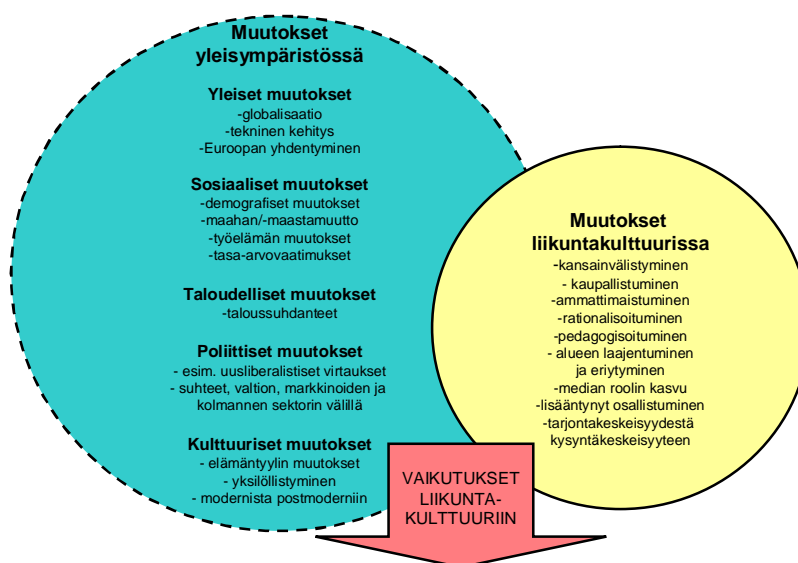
Muutokset yleisympäristössä

Yleiset muutokset
-globalisaatio
-tekninen kehitys
-Euroopan yhdentyminen

Sosiaaliset muutokset
-demografiset muutokset
-maahan/-maastamuutto
-työelämän muutokset
-tasa-arvovaatimukset

Taloudelliset muutokset
-taloussuhdanteet

Poliittiset muutokset
- esim. uusliberalistiset virtaukset
- suhteet, valtion, markkinoiden ja kolmannen sektorin välillä

Kulttuuriset muutokset
- elämäntyylin muutokset
- yksilöllistyminen
- modernista postmoderniin

Muutokset liikuntakulttuurissa
-kansainvälistyminen
- kaupallistuminen
-ammattimaistuminen
-rationalisoituminen
-pedagogisoituminen
- alueen laajentuminen ja eriytyminen
-median roolin kasvu
-lisääntynyt osallistuminen
-tarjontakeskeisyydestä kysyntäkeskeisyyteen

VAIKUTUKSET LIIKUNTA-KULTTUURIIN